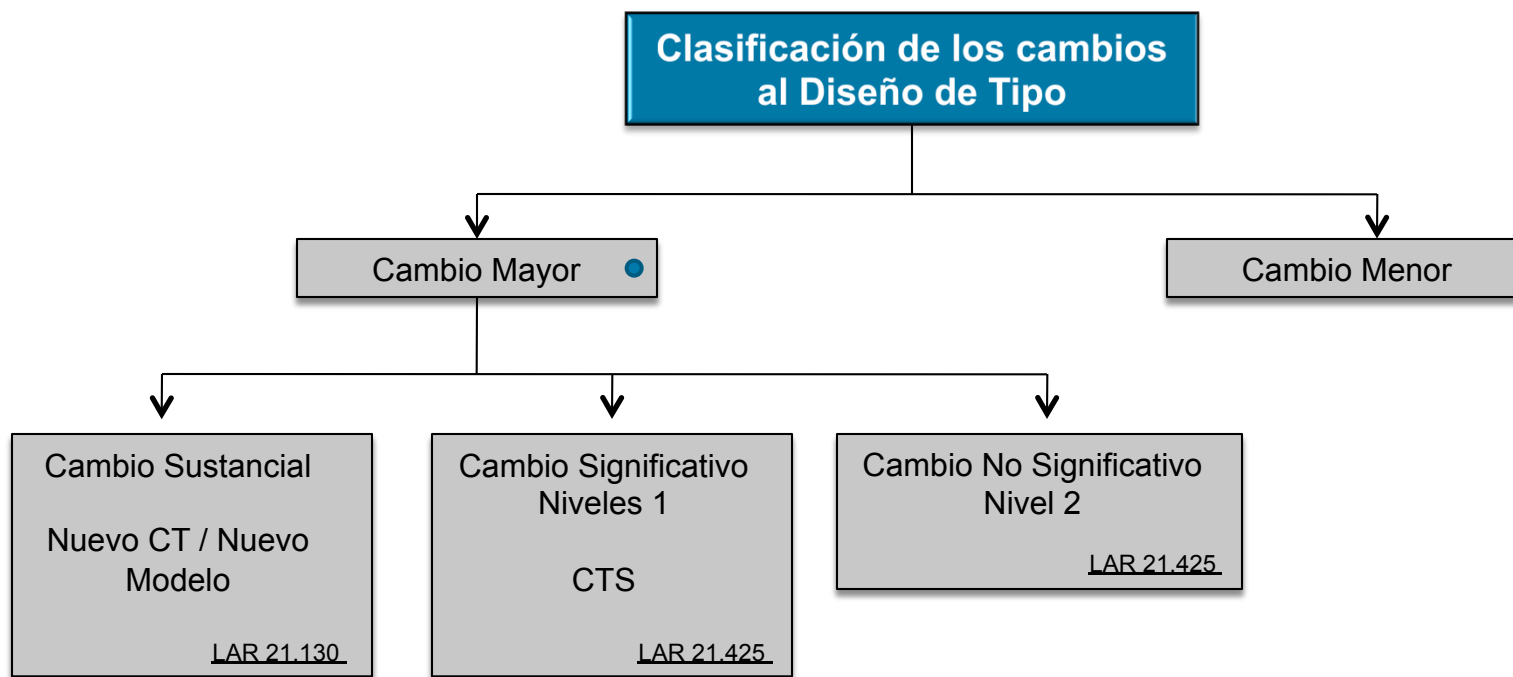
Clasificación de los cambios al Diseño de Tipo

Cambio Mayor

Cambio Menor

Cambio Sustancial

Nuevo CT / Nuevo Modelo

LAR 21.130

Cambio Significativo Niveles 1

CTS

LAR 21.425

Cambio No Significativo Nivel 2

LAR 21.425